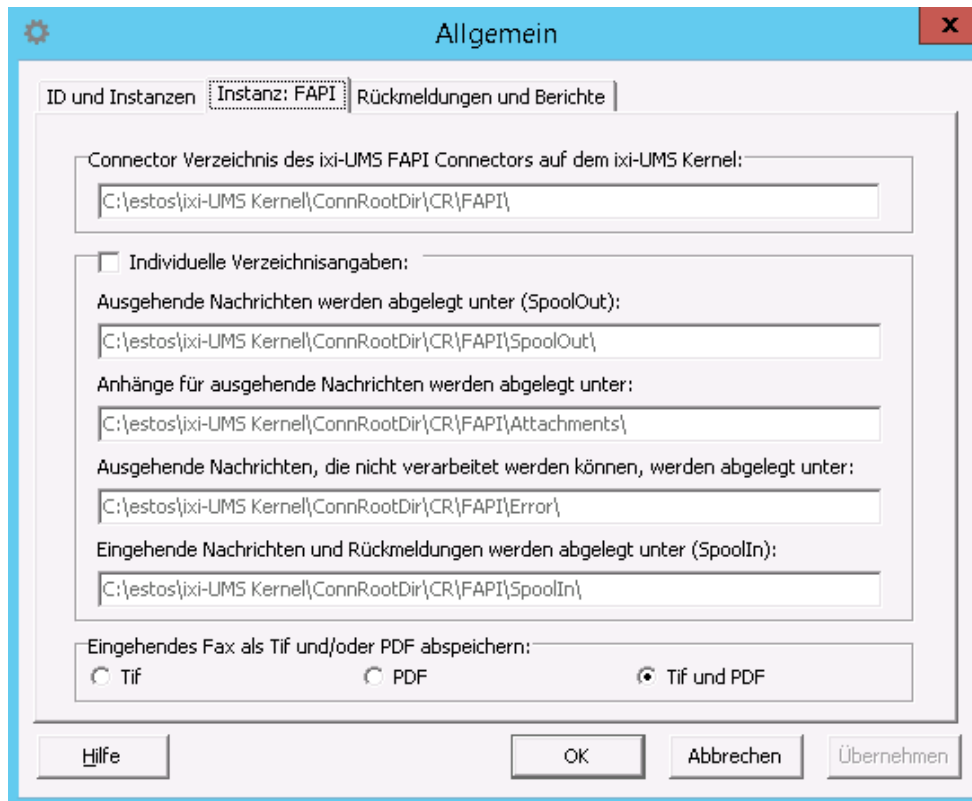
Allgemein

x

ID und Instanzen | Instanz: FAPI | Rückmeldungen und Berichte

Connector Verzeichnis des ixi-UMS FAPI Connectors auf dem ixi-UMS Kernel:

C:\estos\ixi-UMS Kernel\ConnRootDir\CR\FAPI\

Individuelle Verzeichnisangaben:

Ausgehende Nachrichten werden abgelegt unter (SpoolOut):

C:\estos\ixi-UMS Kernel\ConnRootDir\CR\FAPI\SpoolOut\

Anhänge für ausgehende Nachrichten werden abgelegt unter:

C:\estos\ixi-UMS Kernel\ConnRootDir\CR\FAPI\Attachments\

Ausgehende Nachrichten, die nicht verarbeitet werden können, werden abgelegt unter:

C:\estos\ixi-UMS Kernel\ConnRootDir\CR\FAPI\Error\

Eingehende Nachrichten und Rückmeldungen werden abgelegt unter (SpoolIn):

C:\estos\ixi-UMS Kernel\ConnRootDir\CR\FAPI\SpoolIn\

Eingehendes Fax als Tif und/oder PDF abspeichern:

Tif

PDF

Tif und PDF

Hilfe

OK

Abbrechen

Übernehmen